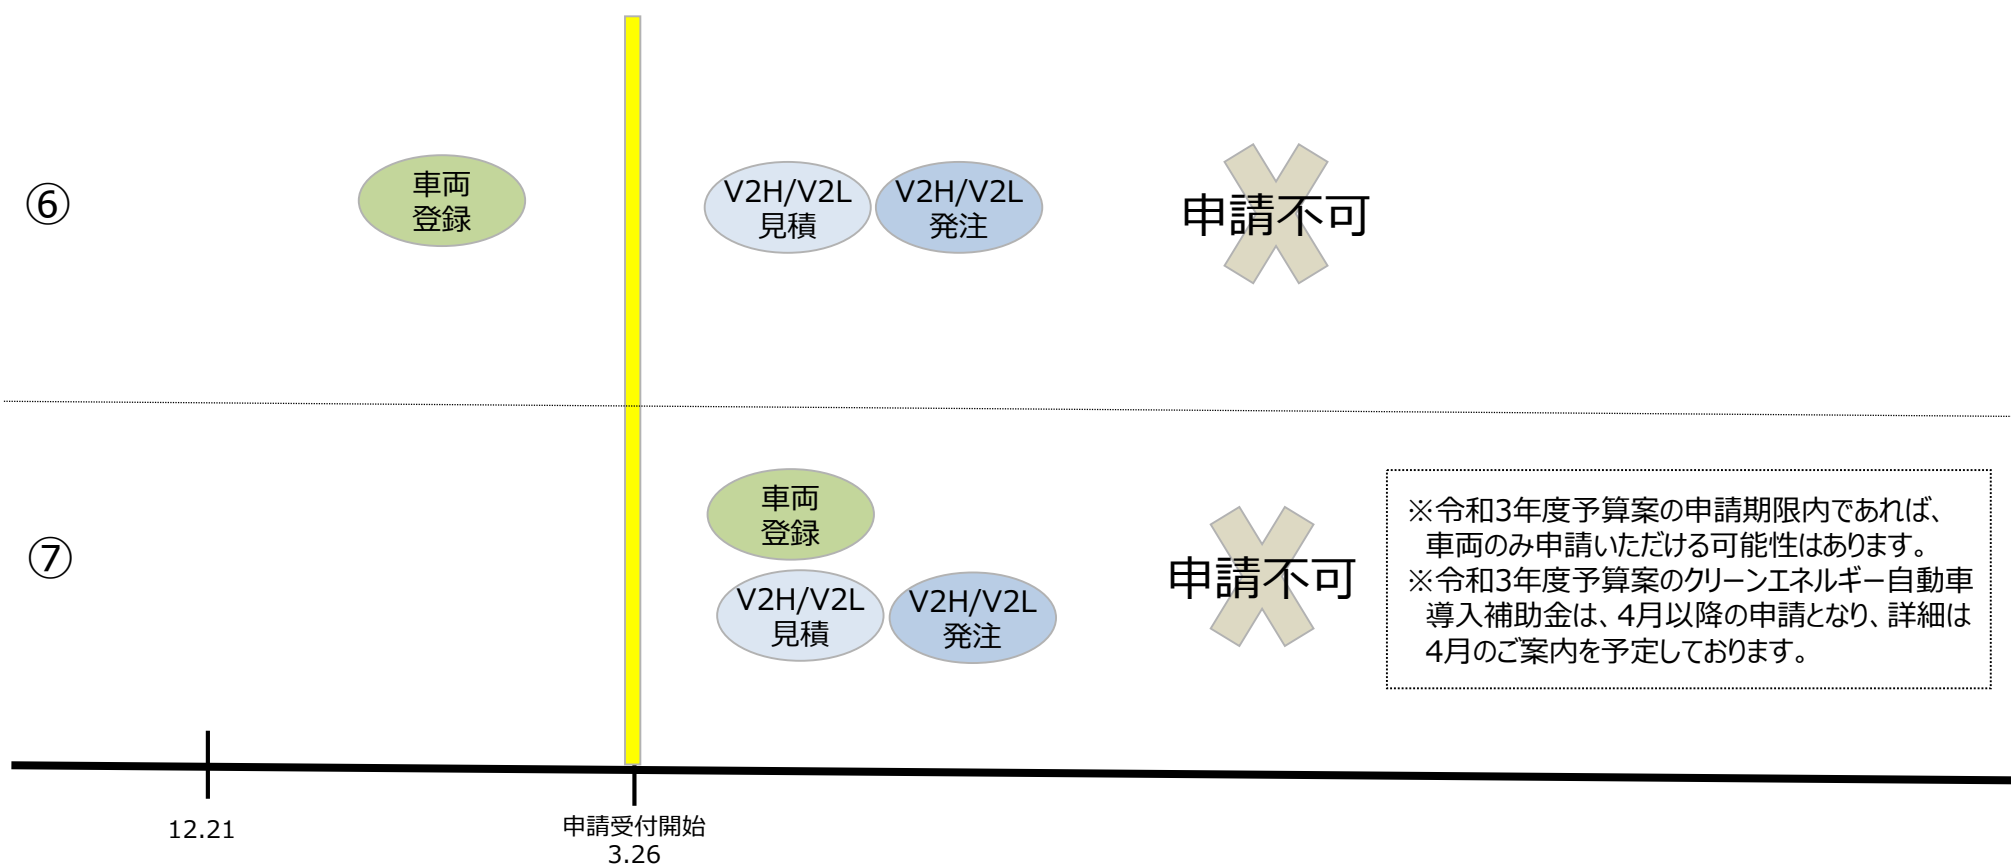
⑥

車両
登録

V2H/V2L
見積

V2H/V2L
発注

申請不可

⑦

車両
登録

V2H/V2L
見積

V2H/V2L
発注

申請不可

※令和3年度予算案の申請期限内であれば、車両のみ申請いただける可能性はあります。
※令和3年度予算案のクリーンエネルギー自動車導入補助金は、4月以降の申請となり、詳細は4月のご案内を予定しております。

12.21

申請受付開始
3.26